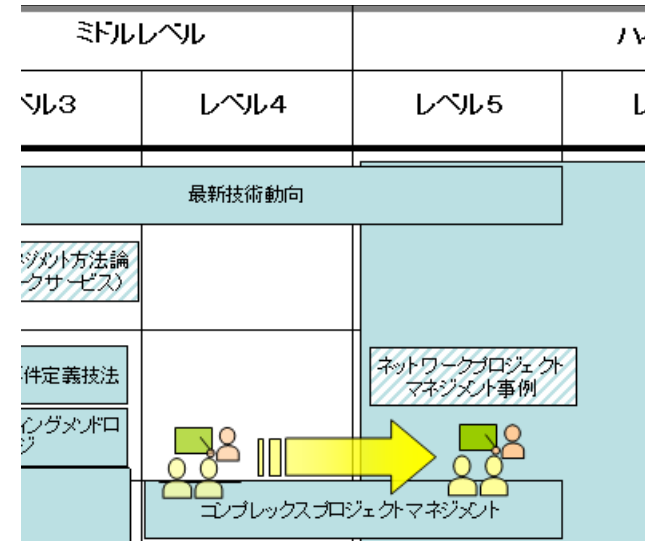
ミドルレベル

ハ

ベル3

レベル4

レベル5

レ

最新技術動向

ジメント方法論
ークサービス）

件定義技法

ネットワークプロジェクト
マネジメント事例

ィングメソドロ
ジ

コンプレックスプロジェクトマネジメント